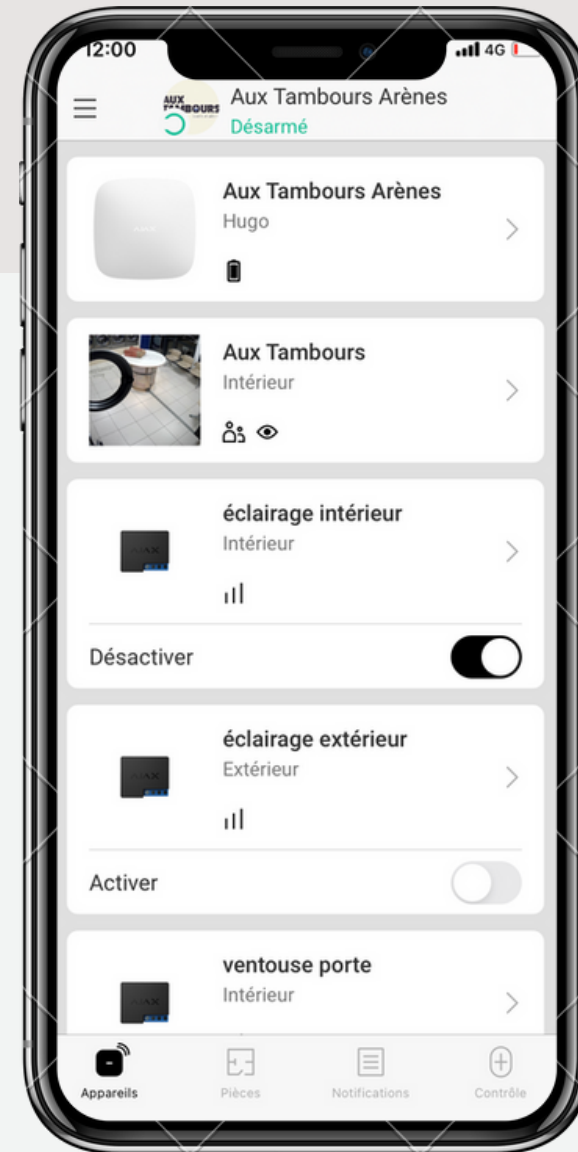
12:00

4G

AUX TAMBOURS

Aux Tambours Arènes
Désarmé

Aux Tambours Arènes
Hugo

Aux Tambours
Intérieur

éclairage intérieur
Intérieur

Désactiver

éclairage extérieur
Extérieur

Activer

ventouse porte
Intérieur

Appareils
Pièces
Notifications
Contrôle